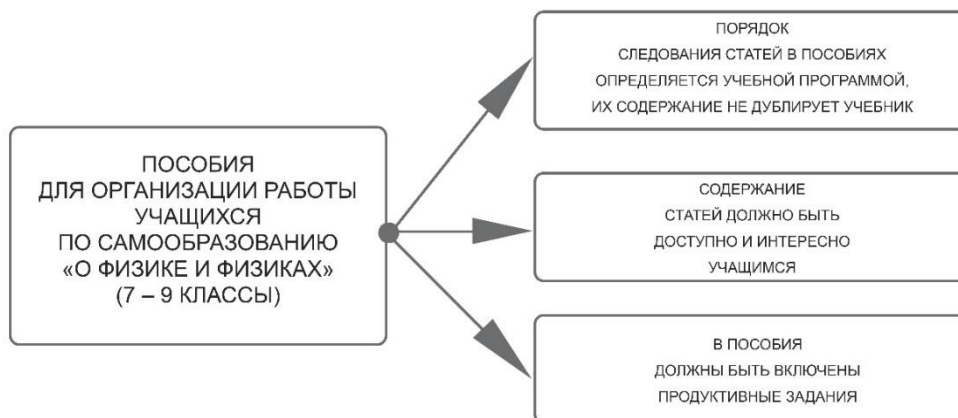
ПОСОБИЯ
ДЛЯ ОРГАНИЗАЦИИ РАБОТЫ
УЧАЩИХСЯ
ПО САМООБРАЗОВАНИЮ
«О ФИЗИКЕ И ФИЗИКАХ»
(7 – 9 КЛАССЫ)

ПОРЯДОК
СЛЕДОВАНИЯ СТАТЕЙ В ПОСОБИЯХ
ОПРЕДЕЛЯЕТСЯ УЧЕБНОЙ ПРОГРАММОЙ,
ИХ СОДЕРЖАНИЕ НЕ ДУБЛИРУЕТ УЧЕБНИК

СОДЕРЖАНИЕ
СТАТЕЙ ДОЛЖНО БЫТЬ
ДОСТУПНО И ИНТЕРЕСНО
УЧАЩИМСЯ

В ПОСОБИЯ
ДОЛЖНЫ БЫТЬ ВКЛЮЧЕНЫ
ПРОДУКТИВНЫЕ ЗАДАНИЯ